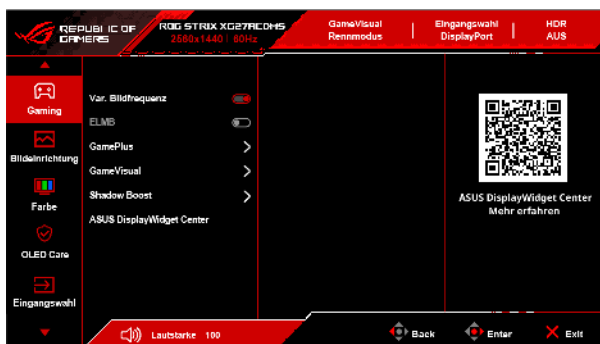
REPUBLIC OF GAMERS

ROG STRIX XG27ACDMS
2560x1440 | 60Hz

GameVisual
Rennmodus

Eingangswahl
DisplayPort

HDR
AUS

Gaming

Bildeinrichtung

Farbe

OLED Care

Eingangswahl

Var. Bildfrequenz

ELMB

GamePlus

GameVisual

Shadow Boost

ASUS DisplayWidget Center

ASUS DisplayWidget Center
Mehr erfahren

Lautstärke 100

Back

Enter

Exit